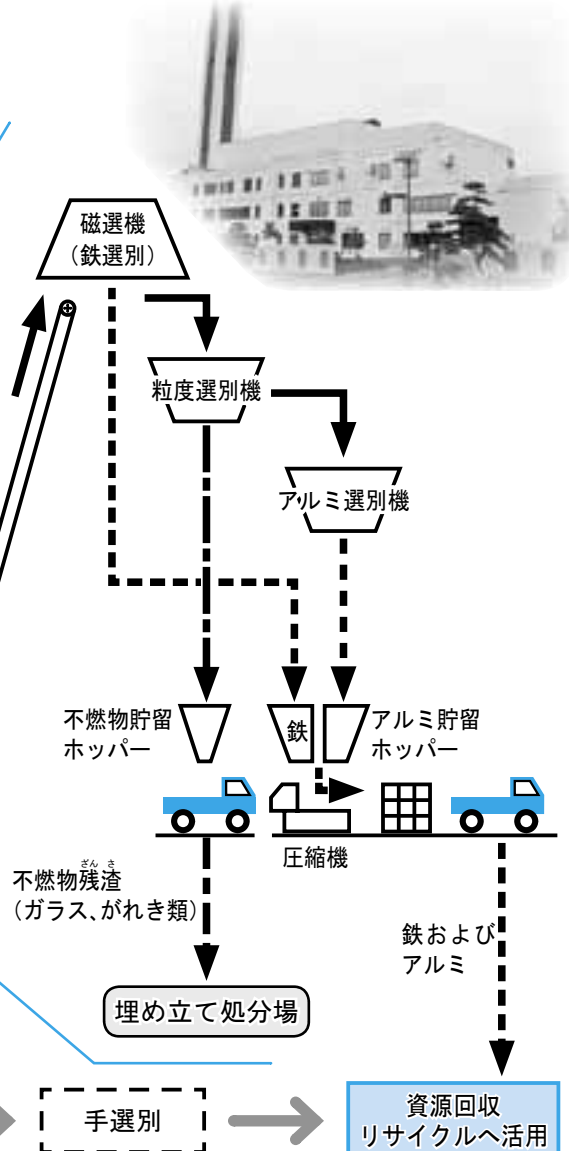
磁選機
（鉄選別）

粒度選別機

アルミ選別機

不燃物貯留
ホッパー

鉄

アルミ貯留
ホッパー

圧縮機

不燃物残渣
ざん さ
（ガラス、がれき類）

鉄および
アルミ

埋め立て処分場

手選別

資源回収
リサイクルへ活用